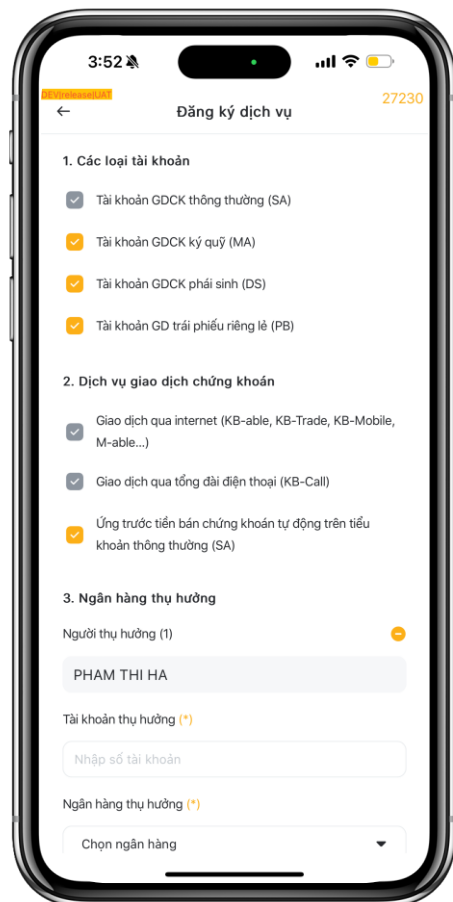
3:52

DEV|release|UAT

27230

Đăng ký dịch vụ

1. Các loại tài khoản

Tài khoản GDCK thông thường (SA)

Tài khoản GDCK ký quỹ (MA)

Tài khoản GDCK phái sinh (DS)

Tài khoản GD trái phiếu riêng lẻ (PB)

2. Dịch vụ giao dịch chứng khoán

Giao dịch qua internet (KB-able, KB-Trade, KB-Mobile, M-able...)

Giao dịch qua tổng đài điện thoại (KB-Call)

Ứng trước tiền bán chứng khoán tự động trên tiểu khoản thông thường (SA)

3. Ngân hàng thụ hưởng

Người thụ hưởng (1)

PHAM THI HA

Tài khoản thụ hưởng (*)

Nhập số tài khoản

Ngân hàng thụ hưởng (*)

Chọn ngân hàng